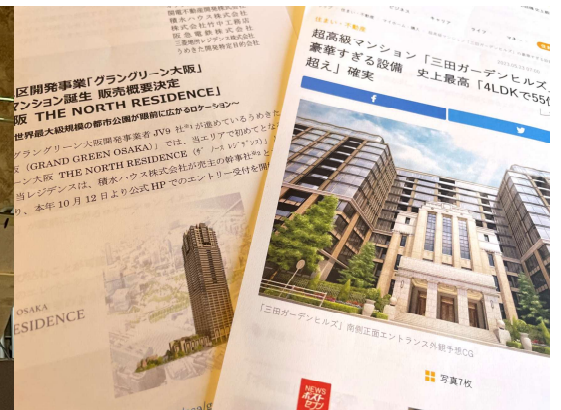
阪急電鉄株式会社
積水ハウス株式会社
株式会社竹中工務店
関電不動産開発株式会社
三菱地所レジデンス株式会社
うめきた開発特定目的会社

区開発事業「グラングリーン大阪」
ンション誕生 販売概要決定
阪 THE NORTH RESIDENCE」
世界最大級規模の都市公園が眼前に広がるロケーション～

グラングリーン大阪開発事業者 JV9 社※1 が進めているうめきた
阪（GRAND GREEN OSAKA）」では、当エリアで初めてとな
ン大阪 THE NORTH RESIDENCE（ザ ノース レジデンス）」
当レジデンスは、積水ハウス株式会社が売主の幹事社※2
り、本年 10 月 12 日より公式 HP でのエントリー受付を開

OSAKA
RESIDENCE

住まい・不動産

超高級マンション「三田ガーデンヒルズ」
豪華すぎる設備 史上最高「4LDKで55億
超え」確実

「三田ガーデンヒルズ」南側正面エントランス外観予想CG

写真7枚

NEWS
ポストセブン